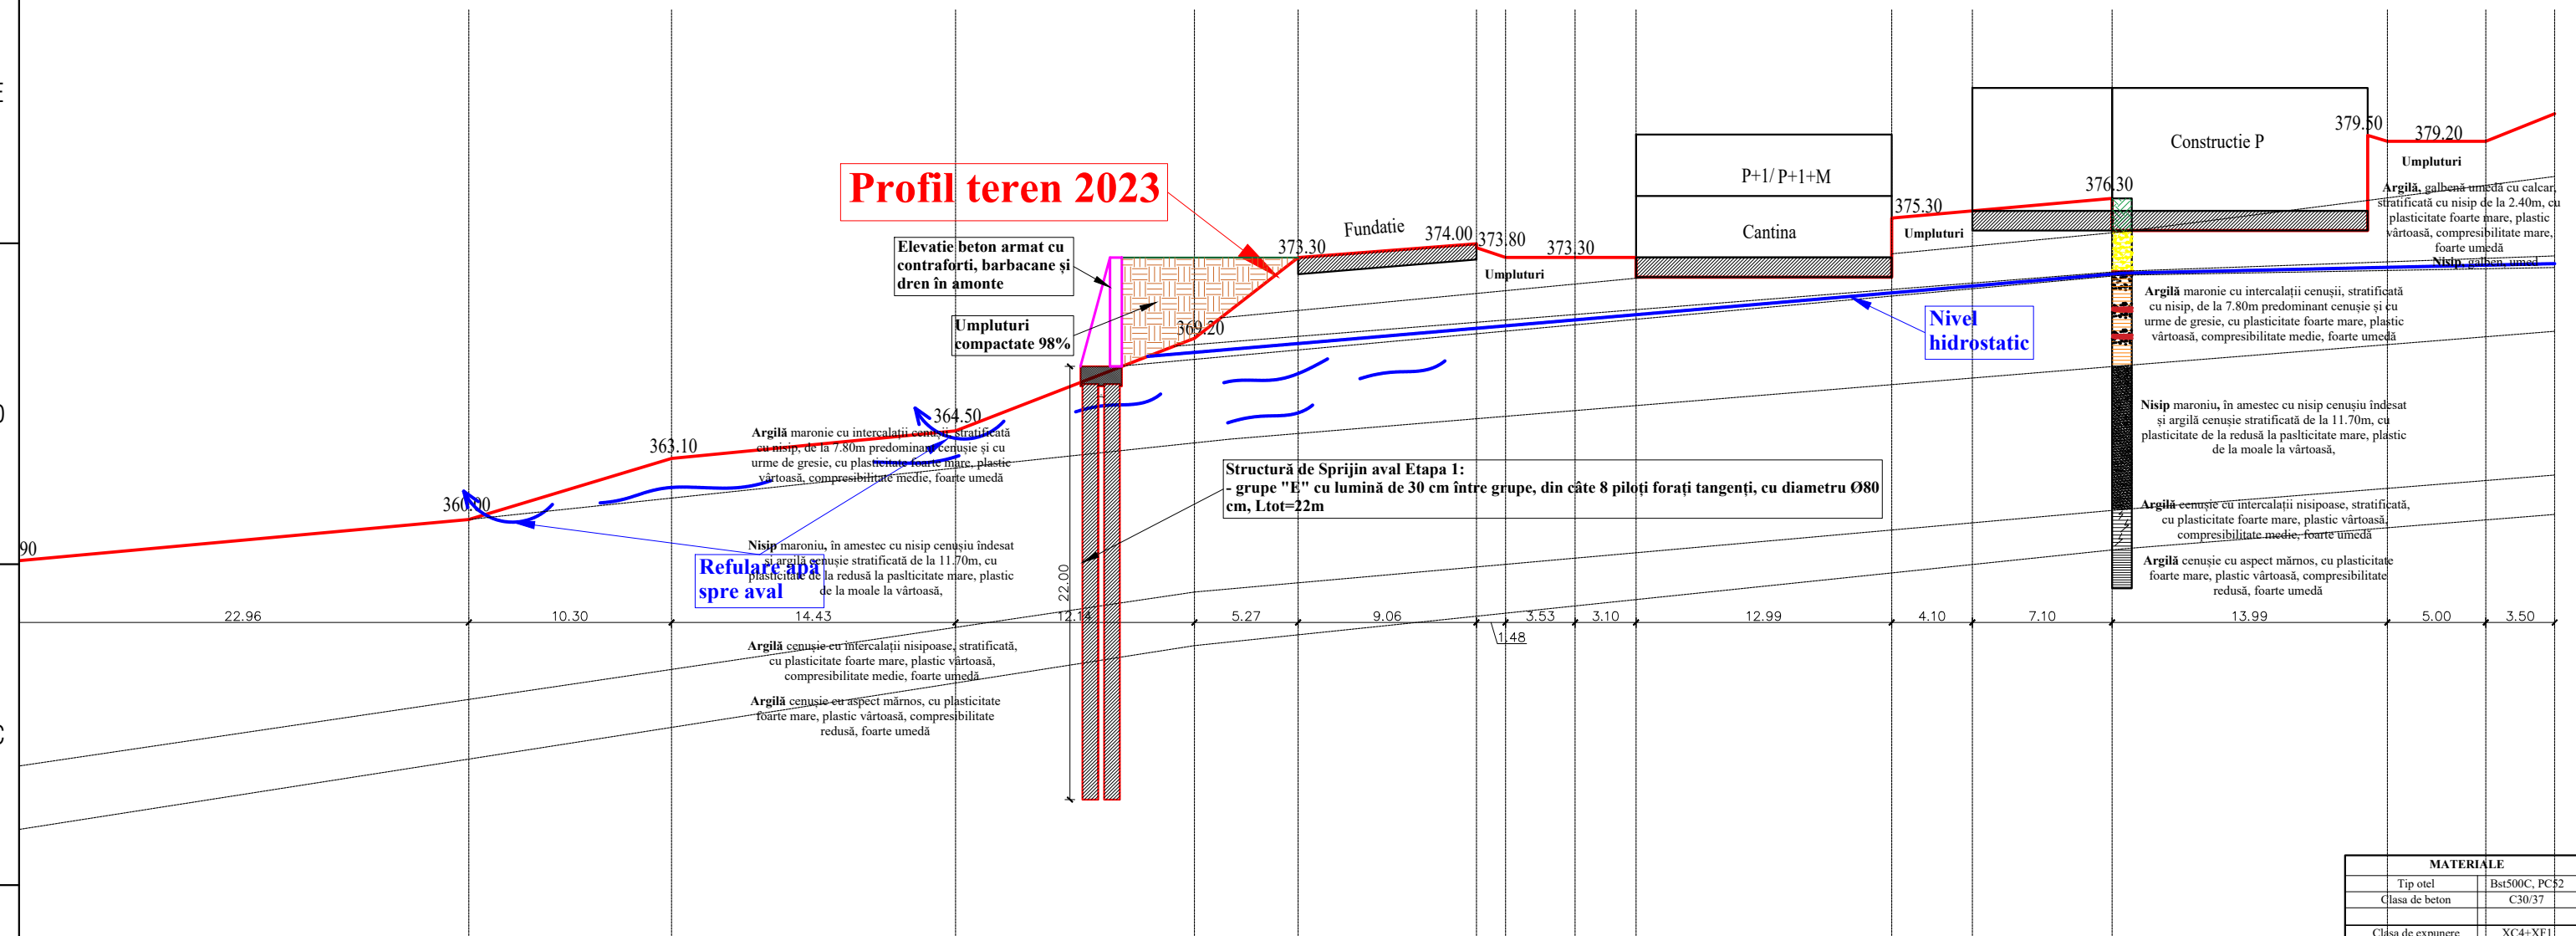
Profil teren 2023

Elevatie beton armat cu contraforti, barbacane și dren în amonte

Umpluturi compactate 98%

373.30
Fundatie
374.00
373.80
373.30
Umpluturi

P+1/ P+1+M
Cantina

375.30
Umpluturi

Constructie P
376.30
379.50
379.20
Umpluturi

**Argilă,** galbenă umedă cu calcar, stratificată cu nisip de la 2.40m, cu plasticitate foarte mare, plastic vârtoasă, compresibilitate mare, foarte umedă

**Nisip,** galben, umed

**Argilă** maronie cu intercalații cenușii, stratificată cu nisip, de la 7.80m predominant cenușie și cu urme de gresie, cu plasticitate foarte mare, plastic vârtoasă, compresibilitate medie, foarte umedă

Nivel hidrostatic

369.20

364.50

363.10

360.90

90

**Argilă** maronie cu intercalații cenușii, stratificată cu nisip, de la 7.80m predominant cenușie și cu urme de gresie, cu plasticitate foarte mare, plastic vârtoasă, compresibilitate medie, foarte umedă

**Nisip** maroniu, în amestec cu nisip cenușiu îndesat și argilă cenușie stratificată de la 11.70m, cu plasticitate de la redusă la paslticitate mare, plastic de la moale la vârtoasă,

Refulare apă spre aval

Structură de Sprijin aval Etapa 1:
- grupe "E" cu lumină de 30 cm între grupe, din câte 8 piloți forați tangenți, cu diametru Ø80 cm, Ltot=22m

22.00

**Nisip** maroniu, în amestec cu nisip cenușiu îndesat și argilă cenușie stratificată de la 11.70m, cu plasticitate de la redusă la paslticitate mare, plastic de la moale la vârtoasă,

**Argilă** cenușie cu intercalații nisipoase, stratificată, cu plasticitate foarte mare, plastic vârtoasă, compresibilitate medie, foarte umedă

**Argilă** cenușie cu aspect mărnos, cu plasticitate foarte mare, plastic vârtoasă, compresibilitate redusă, foarte umedă

22.96 10.30 14.43 12.14 5.27 9.06 3.53 3.10 12.99 4.10 7.10 13.99 5.00 3.50
1.48

**Argilă** cenușie cu intercalații nisipoase, stratificată, cu plasticitate foarte mare, plastic vârtoasă, compresibilitate medie, foarte umedă

**Argilă** cenușie cu aspect mărnos, cu plasticitate foarte mare, plastic vârtoasă, compresibilitate redusă, foarte umedă

| MATERIALE | |
|---|---|
| Tip otel | Bst500C, PC52 |
| Clasa de beton | C30/37 |
| | |
| Clasa de expunere | XC4+XF1 |